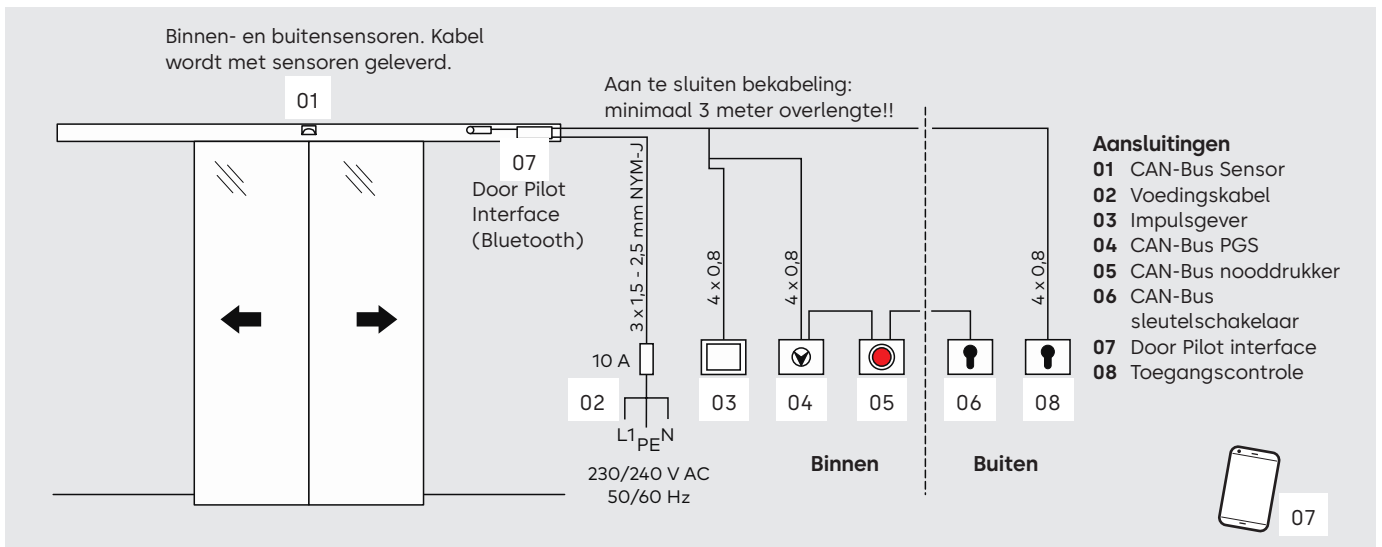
Binnen- en buitensensoren. Kabel wordt met sensoren geleverd.

01

Aan te sluiten bekabeling: minimaal 3 meter overlengte!!

07

Door Pilot Interface (Bluetooth)

3 x 1,5 - 2,5 mm NYM-J

4 x 0,8

4 x 0,8

4 x 0,8

10 A

02

L1 PE N

230/240 V AC
50/60 Hz

03

04

05

06

08

Binnen

Buiten

Aansluitingen
01 CAN-Bus Sensor
02 Voedingskabel
03 Impulsgever
04 CAN-Bus PGS
05 CAN-Bus nooddrukker
06 CAN-Bus sleutelschakelaar
07 Door Pilot interface
08 Toegangscontrole

07